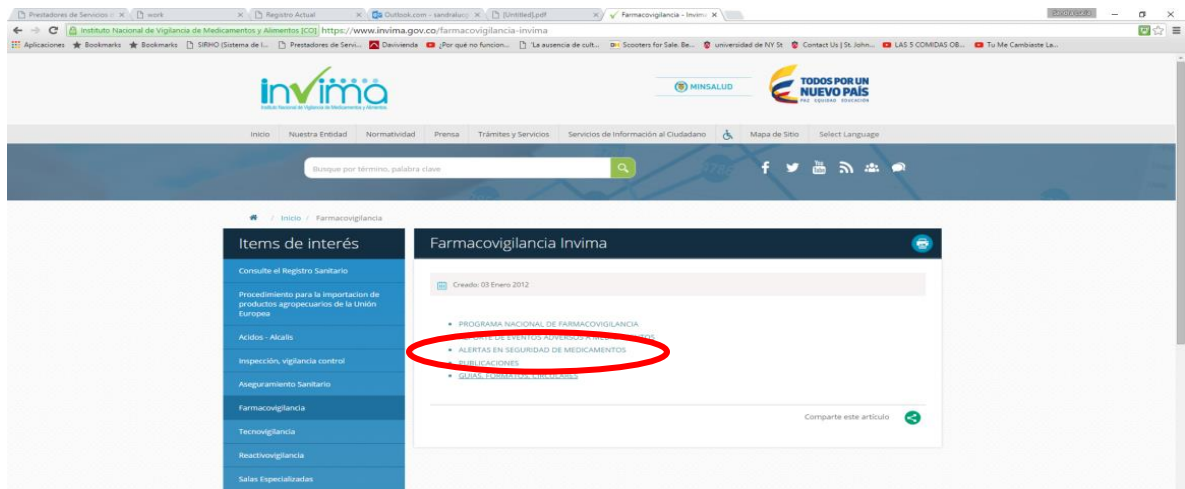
Prestadores de Servicios | work | Registro Actual | Outlook.com - sandraluc | [Untitled].pdf | Farmacovigilancia - Invima

Instituto Nacional de Vigilancia de Medicamentos y Alimentos [CO] https://www.invima.gov.co/farmacovigilancia-invima

Aplicaciones  Bookmarks  Bookmarks  SIRHO (Sistema de I...  Prestadores de Servi...  Davivienda  ¿Por qué no funcion...  'La ausencia de cult...  Scooters for Sale. Be...  universidad de NY St  Contact Us | St. John...  LAS 5 COMIDAS OB...  Tu Me Cambiaste La...

invima
Instituto Nacional de Vigilancia de Medicamentos y Alimentos

MINSALUD

TODOS POR UN NUEVO PAÍS
PAZ EQUIDAD EDUCACIÓN

Inicio  Nuestra Entidad  Normatividad  Prensa  Trámites y Servicios  Servicios de Información al Ciudadano  Mapa de Sitio  Select Language

Busque por término, palabra clave

/ Inicio / Farmacovigilancia

Items de interés

Consulte el Registro Sanitario
Procedimiento para la importacion de productos agropecuarios de la Unión Europea
Acidos - Alcalis
Inspección, vigilancia control
Aseguramiento Sanitario
Farmacovigilancia
Tecnovigilancia
Reactivovigilancia
Salas Especializadas

Farmacovigilancia Invima

Creado: 03 Enero 2012

• PROGRAMA NACIONAL DE FARMACOVIGILANCIA
• REPORTE DE EVENTOS ADVERSOS A MEDICAMENTOS
• ALERTAS EN SEGURIDAD DE MEDICAMENTOS
• PUBLICACIONES
• GUIAS, FORMATOS, CIRCULARES

Comparte este artículo